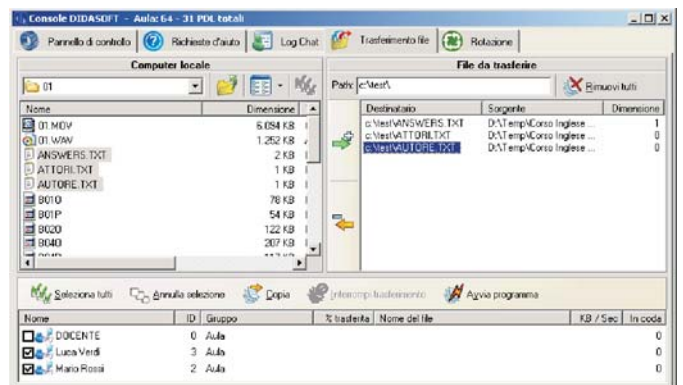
Console DIDASOFT - Aula: 64 - 31 PDL totali

Pannello di controllo | Richieste d'aiuto | Log Chat | Trasferimento file | Rotazione

Computer locale

01

| Nome | Dimensione |
|---|---|
| 01.MDV | 6.094 KB |
| 01.WAV | 1.252 KB |
| ANSWERS.TXT | 2 KB |
| ATTORI.TXT | 1 KB |
| AUTORE.TXT | 1 KB |
| 801O | 78 KB |
| 801P | 54 KB |
| 802O | 122 KB |
| 804O | 207 KB |

File da trasferire

Path: c:\test\

Rimuovi tutti

| Destinatario | Sorgente | Dimensione |
|---|---|---|
| c:\test\ANSWERS.TXT | D:\Temp\Corso Inglese ... | 1 |
| c:\test\ATTORI.TXT | D:\Temp\Corso Inglese ... | 0 |
| c:\test\AUTORE.TXT | D:\Temp\Corso Inglese ... | 0 |

Seleziona tutti | Annulla selezione | Copia | Interrompi trasferimento | Avvia programma

| Nome | ID | Gruppo | % trasferita | Nome del file | KB / Sec | In coda |
|---|---|---|---|---|---|---|
| DOCENTE | 0 | Aula | | | | 0 |
| Luca Verdi | 3 | Aula | | | | 0 |
| Mario Rossi | 2 | Aula | | | | 0 |